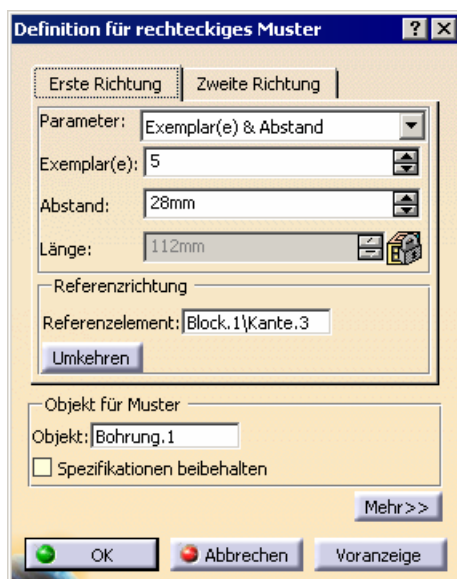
Definition für rechteckiges Muster ? X

Erste Richtung | Zweite Richtung

Parameter: Exemplar(e) & Abstand

Exemplar(e): 5

Abstand: 28mm

Länge: 112mm

Referenzrichtung

Referenzelement: Block.1\Kante.3

Umkehren

Objekt für Muster

Objekt: Bohrung.1

Spezifikationen beibehalten

Mehr>>

OK | Abbrechen | Voranzeige